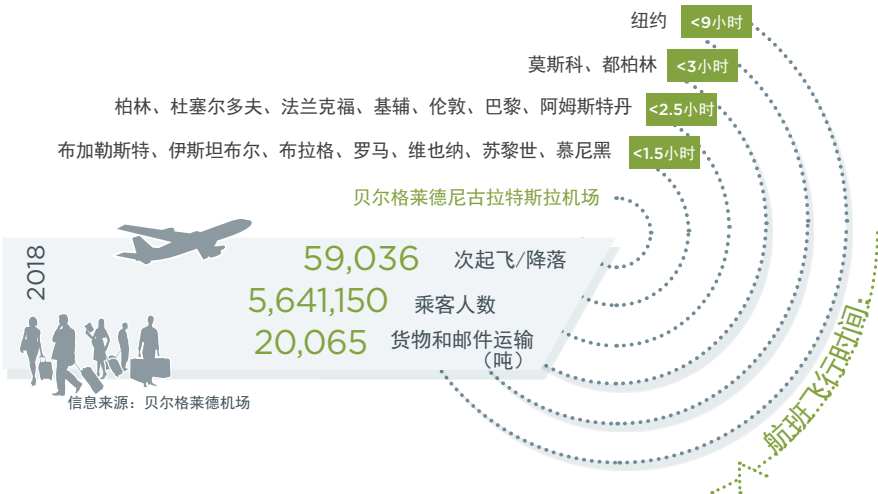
纽约 <9小时

莫斯科、都柏林 <3小时

柏林、杜塞尔多夫、法兰克福、基辅、伦敦、巴黎、阿姆斯特丹 <2.5小时

布加勒斯特、伊斯坦布尔、布拉格、罗马、维也纳、苏黎世、慕尼黑 <1.5小时

贝尔格莱德尼古拉特斯拉机场

2018

59,036 次起飞/降落

5,641,150 乘客人数

20,065 货物和邮件运输（吨）

信息来源：贝尔格莱德机场

航班飞行时间: